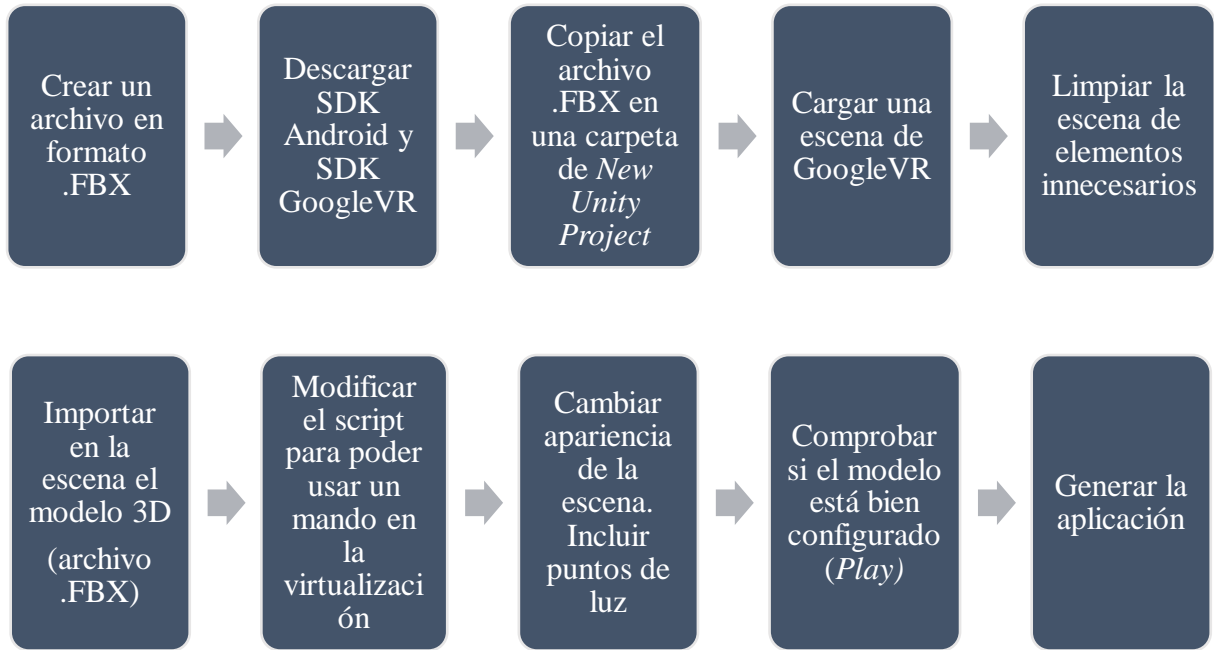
Crear un archivo en formato .FBX

Descargar SDK Android y SDK GoogleVR

Copiar el archivo .FBX en una carpeta de *New Unity Project*

Cargar una escena de GoogleVR

Limpiar la escena de elementos innecesarios

Importar en la escena el modelo 3D

(archivo .FBX)

Modificar el script para poder usar un mando en la virtualizaci ón

Cambiar apariencia de la escena. Incluir puntos de luz

Comprobar si el modelo está bien configurado (*Play)*

Generar la aplicación